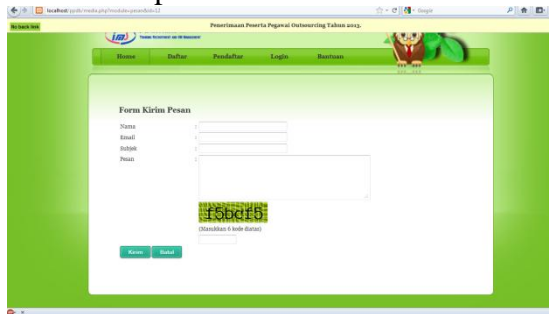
localhost/ppob/media.php?module=pesan&id=22

Google

No back link

Penerimaan Peserta Pegawai Outsourcing Tahun 2013.

Home
Daftar
Pendaftar
Login
Bantuan

Form Kirim Pesan

Nama :
Email :
Subjek :
Pesan :

f5bcf5

(Masukkan 6 kode diatas)

Kirim
Batal